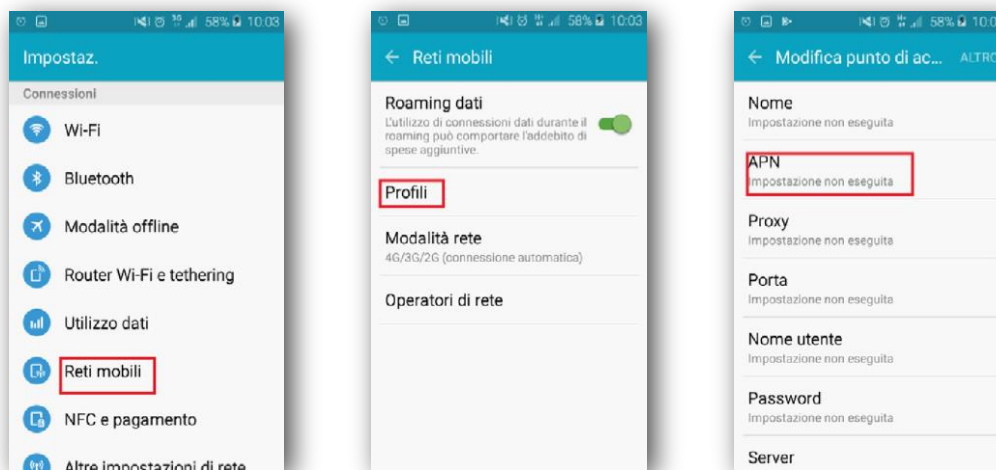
58% 10:03

Impostaz.

Connessioni

Wi-Fi

Bluetooth

Modalità offline

Router Wi-Fi e tethering

Utilizzo dati

Reti mobili

NFC e pagamento

Altre impostazioni di rete

58% 10:03

← Reti mobili

Roaming dati

L'utilizzo di connessioni dati durante il roaming può comportare l'addebito di spese aggiuntive.

Profili

Modalità rete

4G/3G/2G (connessione automatica)

Operatori di rete

58% 10:0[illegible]

← Modifica punto di ac... ALTRO

Nome

Impostazione non eseguita

APN

Impostazione non eseguita

Proxy

Impostazione non eseguita

Porta

Impostazione non eseguita

Nome utente

Impostazione non eseguita

Password

Impostazione non eseguita

Server